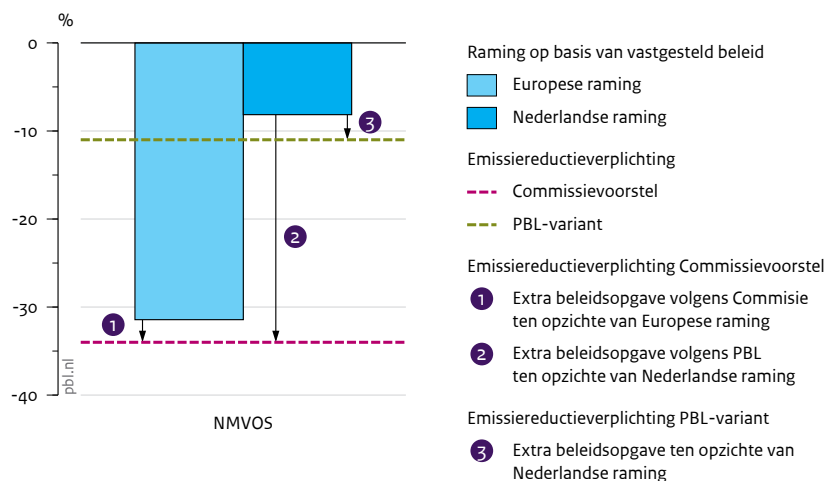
%

0

-10

-20

-30

-40

pbl.nl

1

2

3

NMVOS

Raming op basis van vastgesteld beleid

Europese raming

Nederlandse raming

Emissiereductieverplichting

Commissievoorstel

PBL-variant

Emissiereductieverplichting Commissievoorstel

1 Extra beleidsopgave volgens Commisie ten opzichte van Europese raming

2 Extra beleidsopgave volgens PBL ten opzichte van Nederlandse raming

Emissiereductieverplichting PBL-variant

3 Extra beleidsopgave ten opzichte van Nederlandse raming